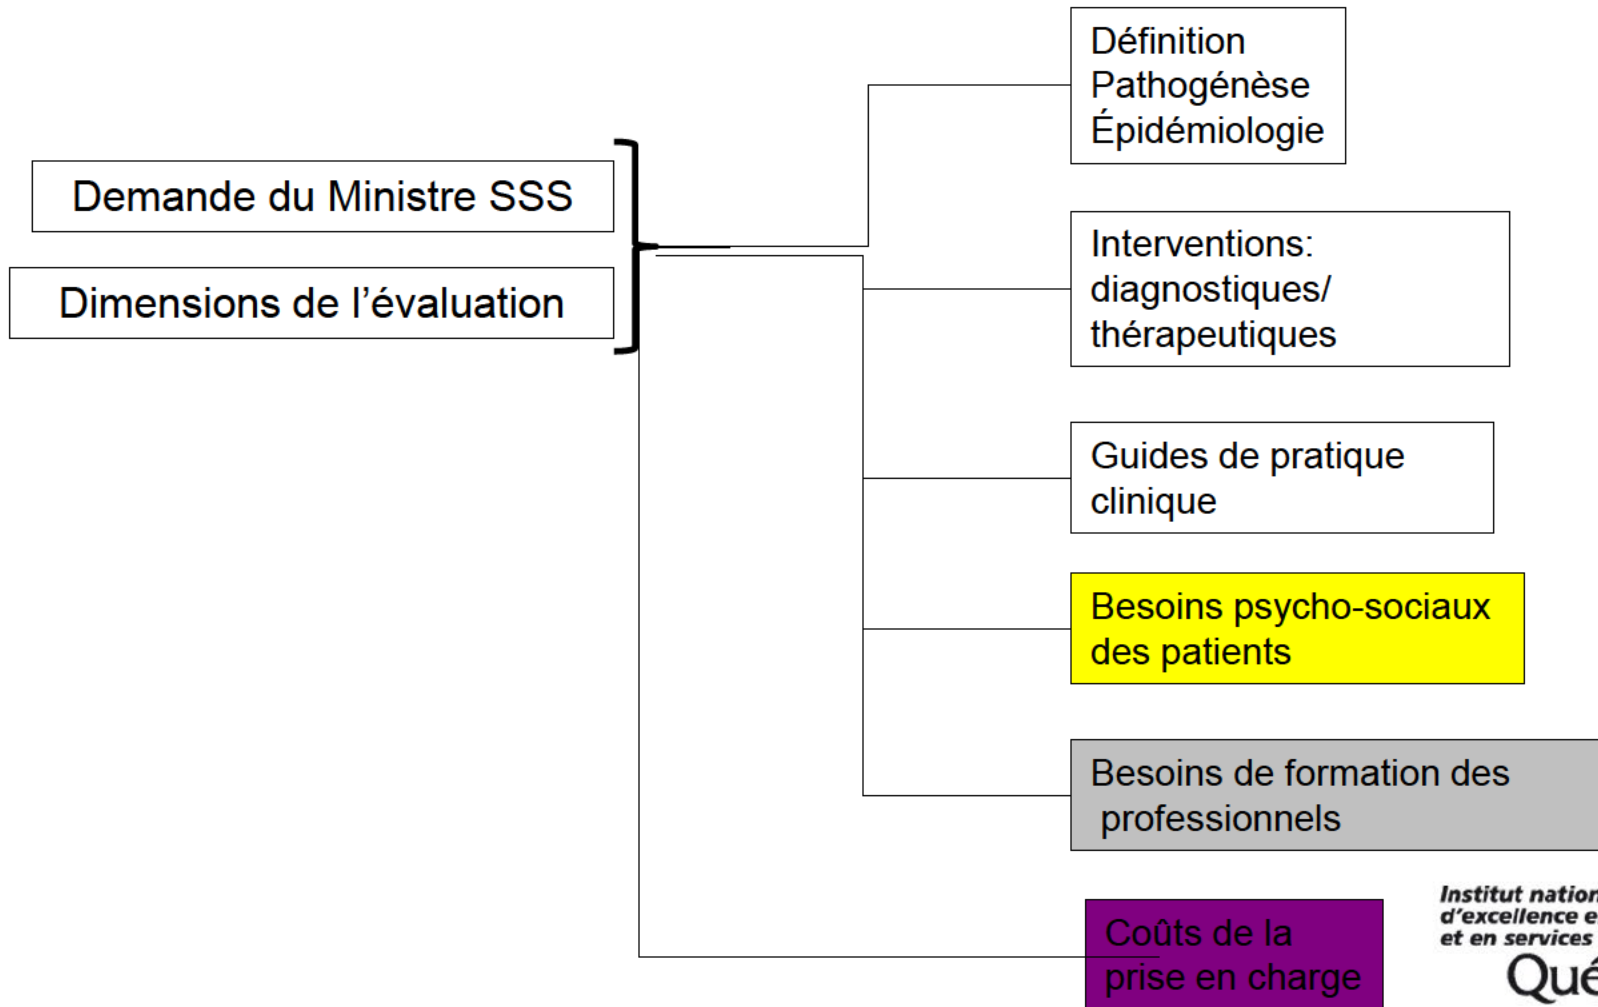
Demande du Ministre SSS

Dimensions de l'évaluation

Définition
Pathogénèse
Épidémiologie

Interventions:
diagnostiques/
thérapeutiques

Guides de pratique
clinique

Besoins psycho-sociaux
des patients

Besoins de formation des
professionnels

Coûts de la
prise en charge

Institut nation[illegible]
d'excellence e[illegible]
et en services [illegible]
Qué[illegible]